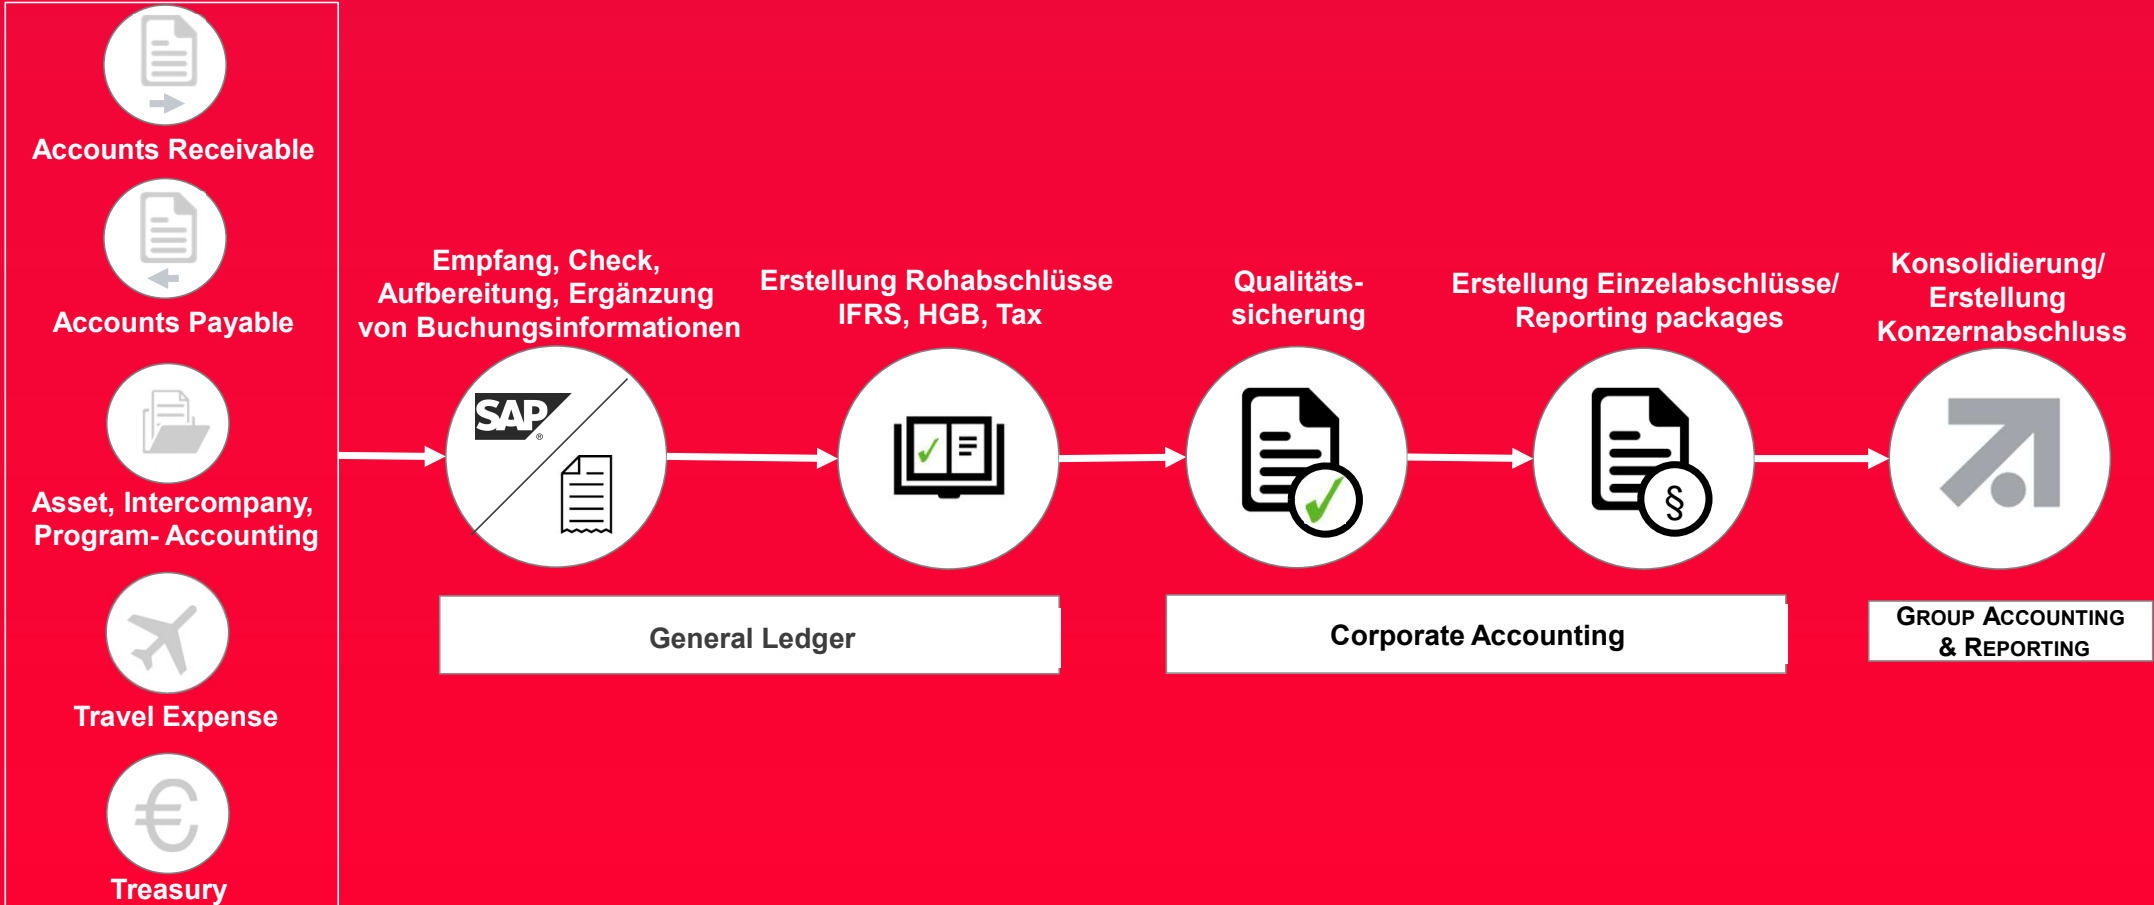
Accounts Receivable

Accounts Payable

Asset, Intercompany, Program- Accounting

Travel Expense

Treasury

Empfang, Check, Aufbereitung, Ergänzung von Buchungsinformationen

SAP

Erstellung Rohabschlüsse IFRS, HGB, Tax

Qualitäts-sicherung

Erstellung Einzelabschlüsse/ Reporting packages

Konsolidierung/ Erstellung Konzernabschluss

General Ledger

Corporate Accounting

GROUP ACCOUNTING & REPORTING